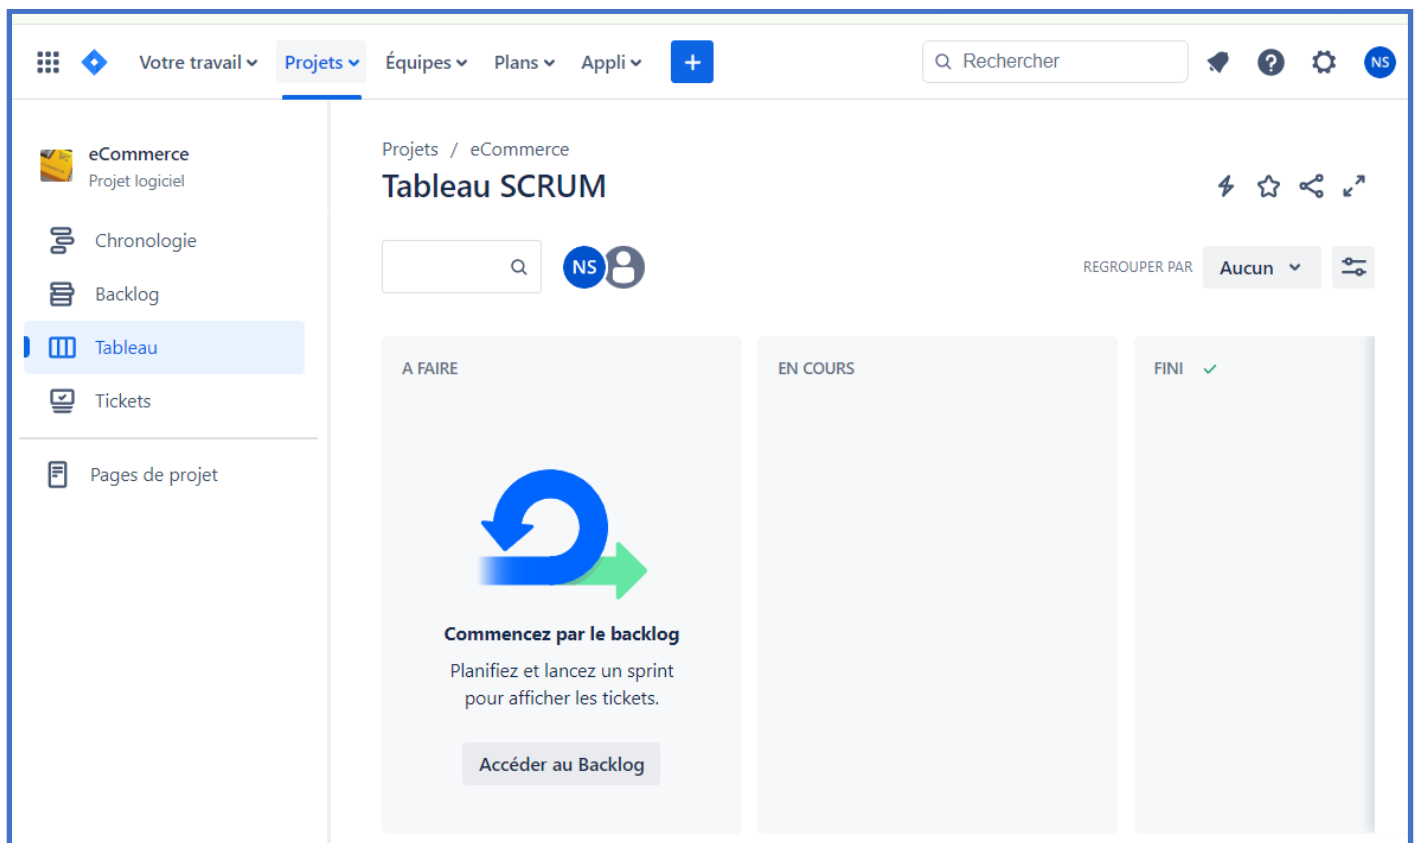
Votre travail Projets Équipes Plans Appli +

Rechercher

NS

eCommerce
Projet logiciel

Chronologie

Backlog

Tableau

Tickets

Pages de projet

Projets / eCommerce

Tableau SCRUM

NS

REGROUPER PAR Aucun

A FAIRE

EN COURS

FINI

Commencez par le backlog

Planifiez et lancez un sprint pour afficher les tickets.

Accéder au Backlog